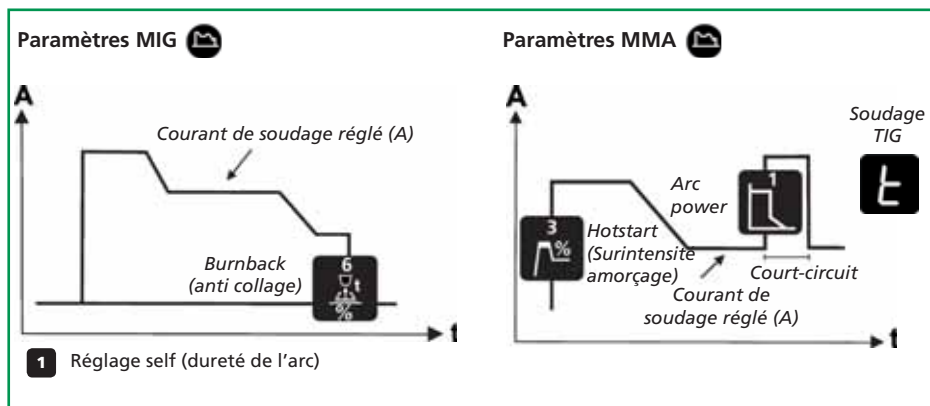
Paramètres MIG

A

Courant de soudage réglé (A)

Burnback (anti collage)

6

%

t

1 Réglage self (dureté de l'arc)

Paramètres MMA

A

3

%

Hotstart (Surintensité amorçage)

Arc power

1

Soudage TIG

Court-circuit

Courant de soudage réglé (A)

t